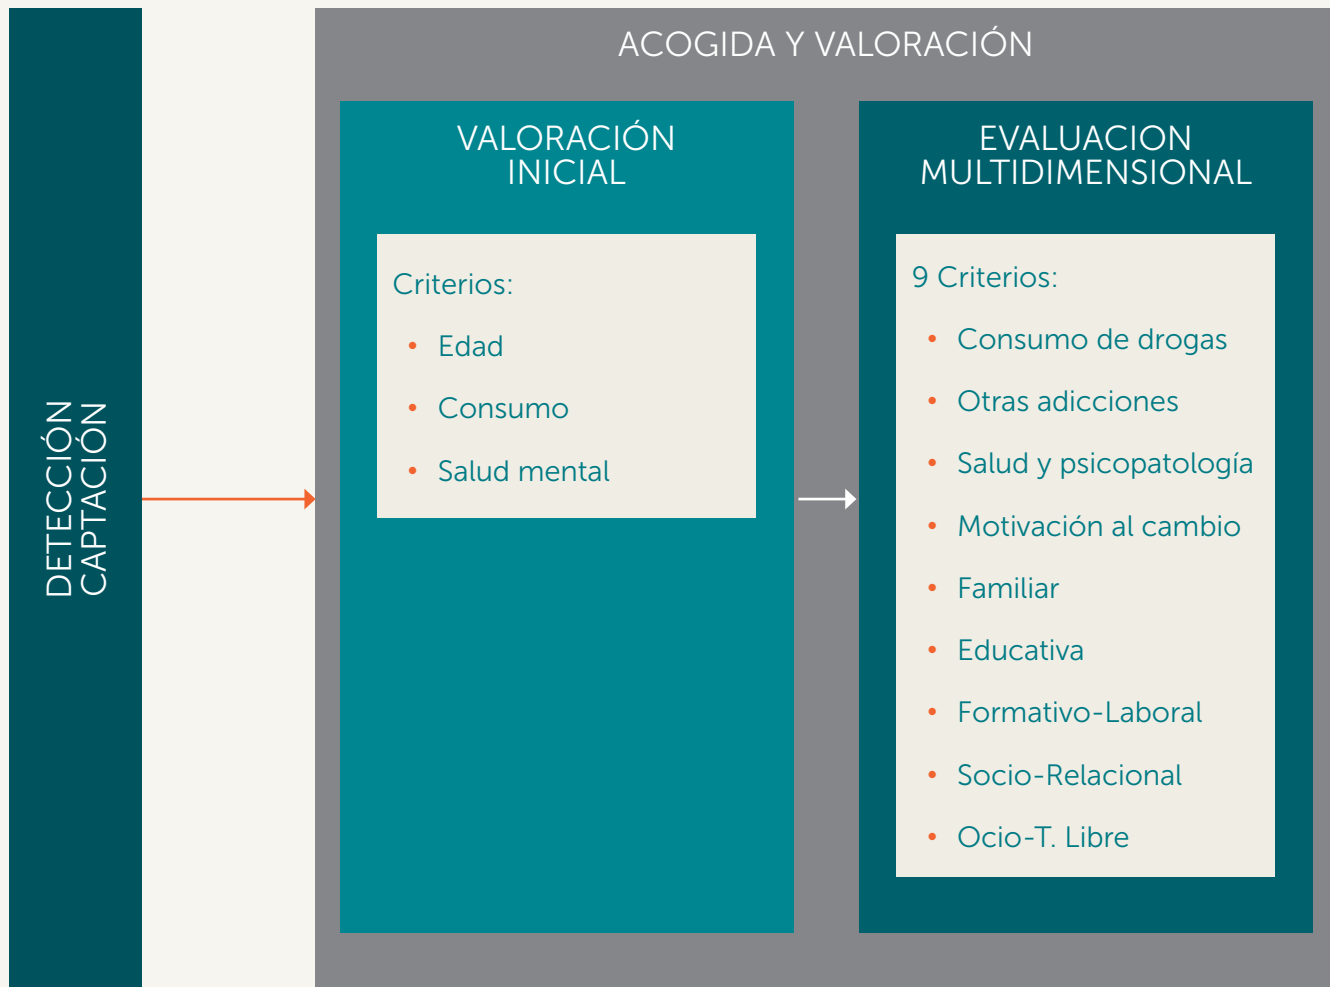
DETECCIÓN
CAPTACIÓN

ACOGIDA Y VALORACIÓN

VALORACIÓN INICIAL

Criterios:
• Edad
• Consumo
• Salud mental

EVALUACION MULTIDIMENSIONAL

9 Criterios:
• Consumo de drogas
• Otras adicciones
• Salud y psicopatología
• Motivación al cambio
• Familiar
• Educativa
• Formativo-Laboral
• Socio-Relacional
• Ocio-T. Libre